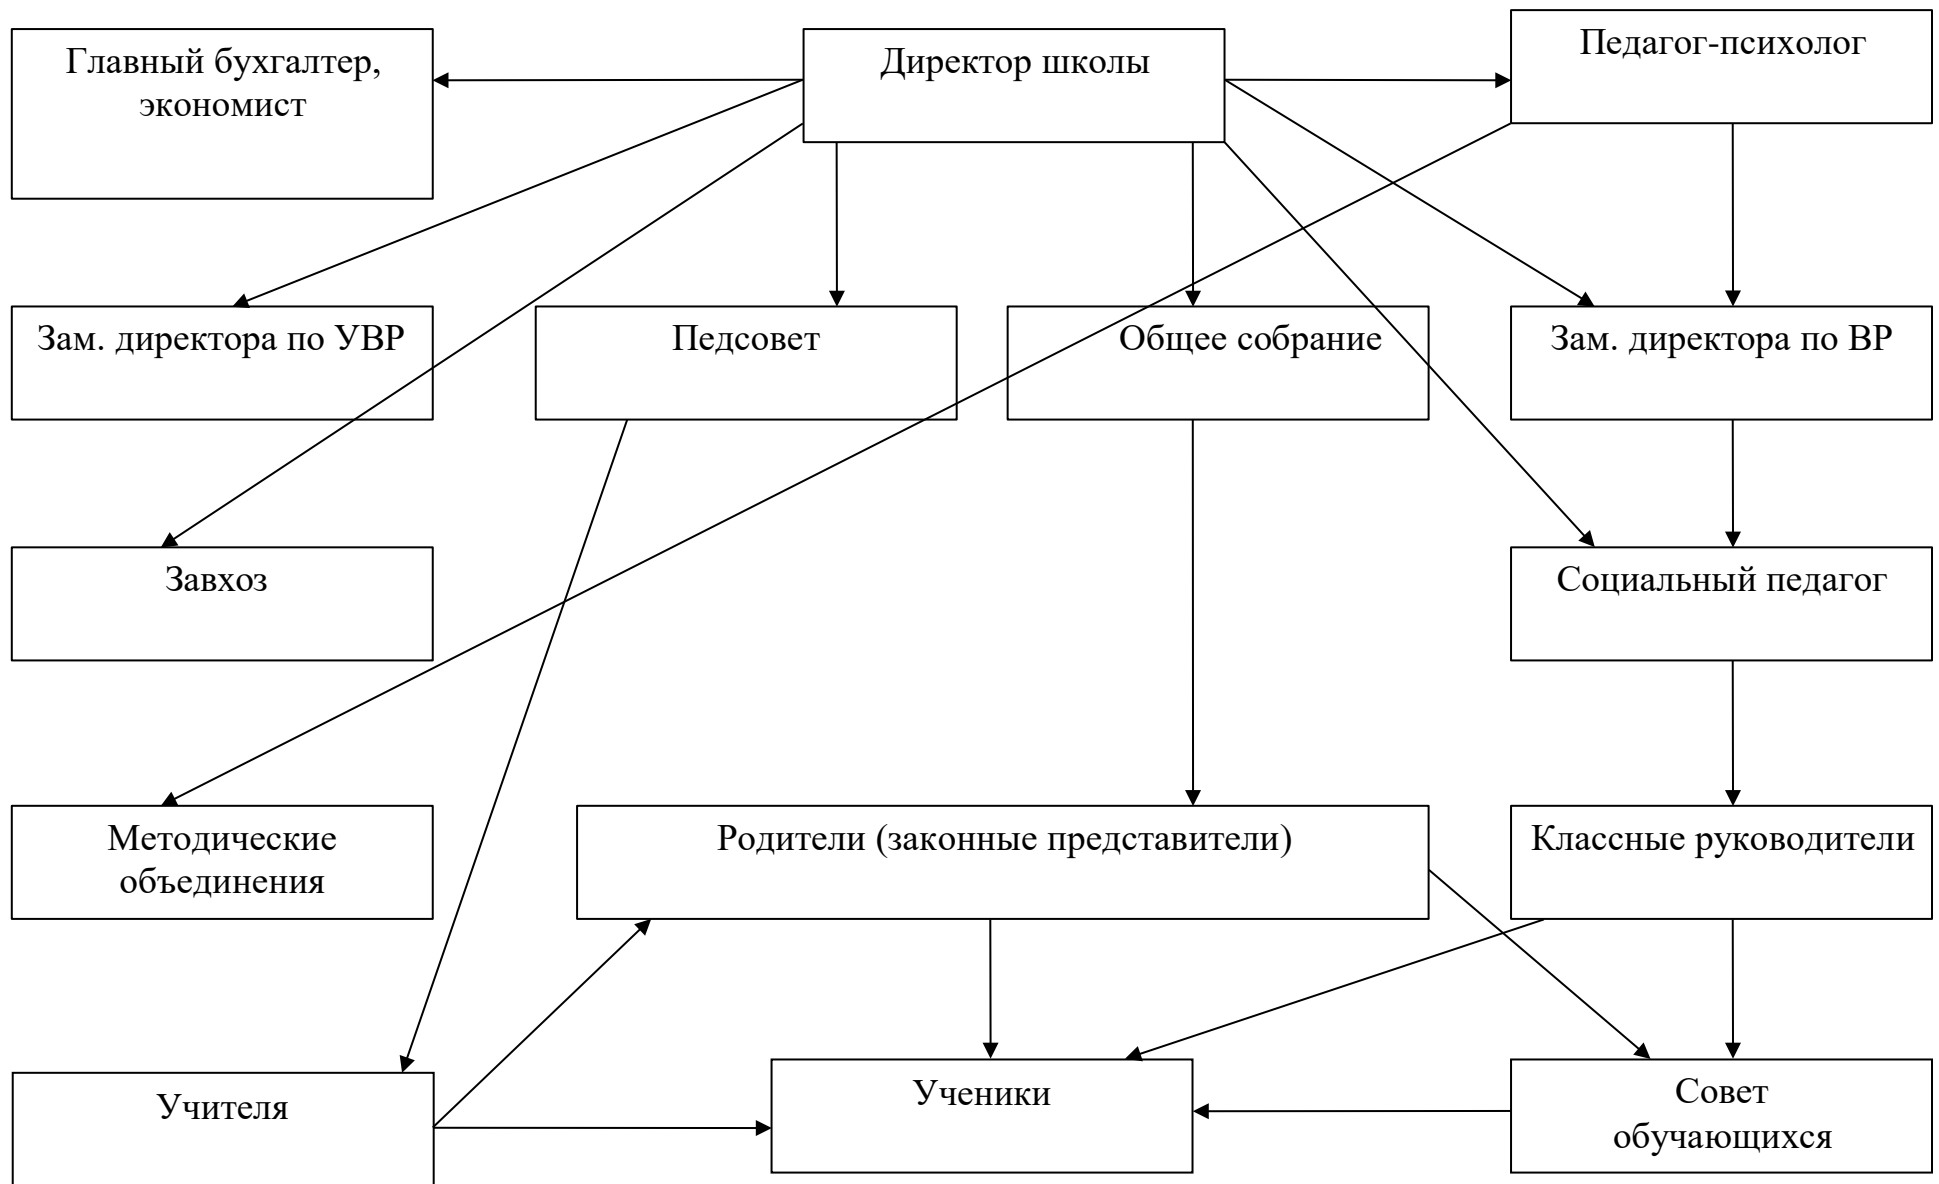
Главный бухгалтер, экономист

Директор школы

Педагог-психолог

Зам. директора по УВР

Педсовет

Общее собрание

Зам. директора по ВР

Завхоз

Социальный педагог

Методические объединения

Родители (законные представители)

Классные руководители

Учителя

Ученики

Совет обучающихся